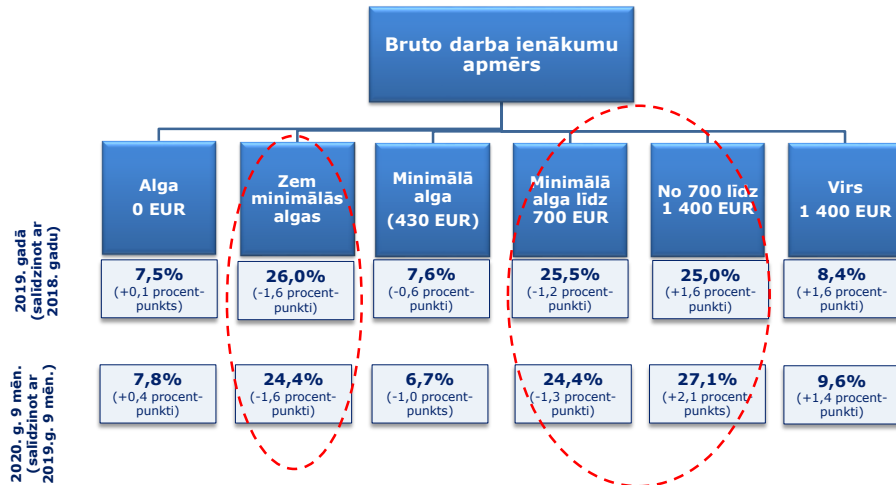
Bruto darba ienākumu apmērs

Alga 0 EUR

Zem minimālās algas

Minimālā alga (430 EUR)

Minimālā alga līdz 700 EUR

No 700 līdz 1 400 EUR

Virs 1 400 EUR

2019. gadā (salīdzinot ar 2018. gadu)

| 7,5% (+0,1 procentpunkts) | 26,0% (-1,6 procentpunkti) | 7,6% (-0,6 procentpunkti) | 25,5% (-1,2 procentpunkti) | 25,0% (+1,6 procentpunkti) | 8,4% (+1,6 procentpunkti) |
|---|---|---|---|---|---|

2020. g. 9 mēn. (salīdzinot ar 2019.g. 9 mēn.)

| 7,8% (+0,4 procentpunkti) | 24,4% (-1,6 procentpunkti) | 6,7% (-1,0 procentpunkti) | 24,4% (-1,3 procentpunkti) | 27,1% (+2,1 procentpunkts) | 9,6% (+1,4 procentpunkti) |
|---|---|---|---|---|---|